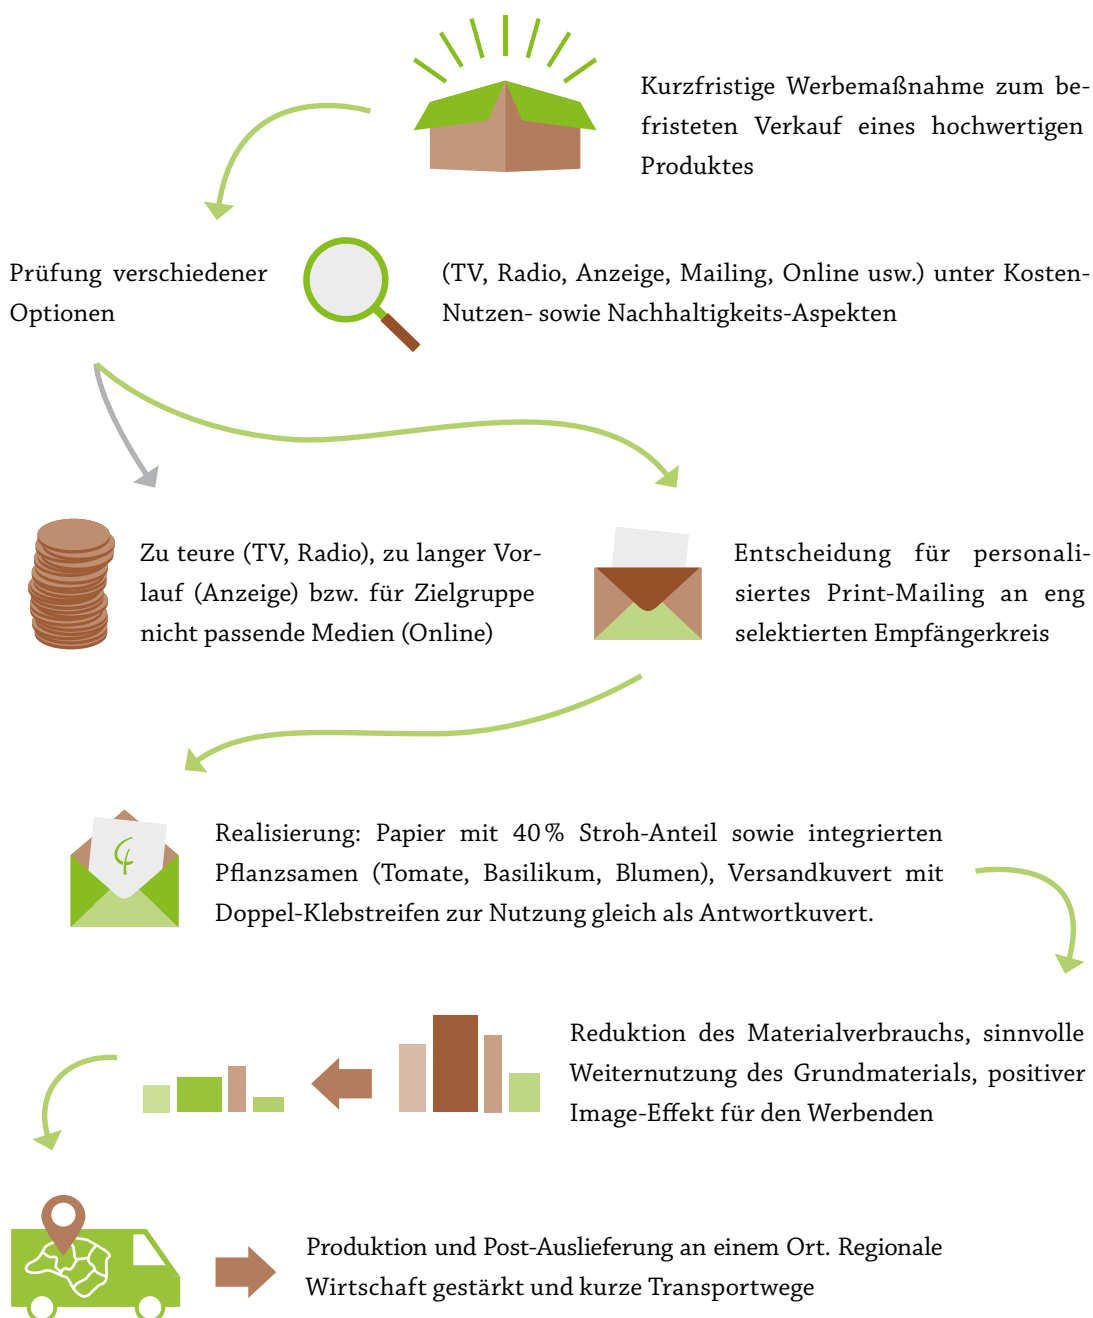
Kurzfristige Werbemaßnahme zum befristeten Verkauf eines hochwertigen Produktes

Prüfung verschiedener Optionen

(TV, Radio, Anzeige, Mailing, Online usw.) unter Kosten-Nutzen- sowie Nachhaltigkeits-Aspekten

Zu teure (TV, Radio), zu langer Vorlauf (Anzeige) bzw. für Zielgruppe nicht passende Medien (Online)

Entscheidung für personalisiertes Print-Mailing an eng selektierten Empfängerkreis

Realisierung: Papier mit 40 % Stroh-Anteil sowie integrierten Pflanzsamen (Tomate, Basilikum, Blumen), Versandkuvert mit Doppel-Klebstreifen zur Nutzung gleich als Antwortkuvert.

Reduktion des Materialverbrauchs, sinnvolle Weiternutzung des Grundmaterials, positiver Image-Effekt für den Werbenden

Produktion und Post-Auslieferung an einem Ort. Regionale Wirtschaft gestärkt und kurze Transportwege